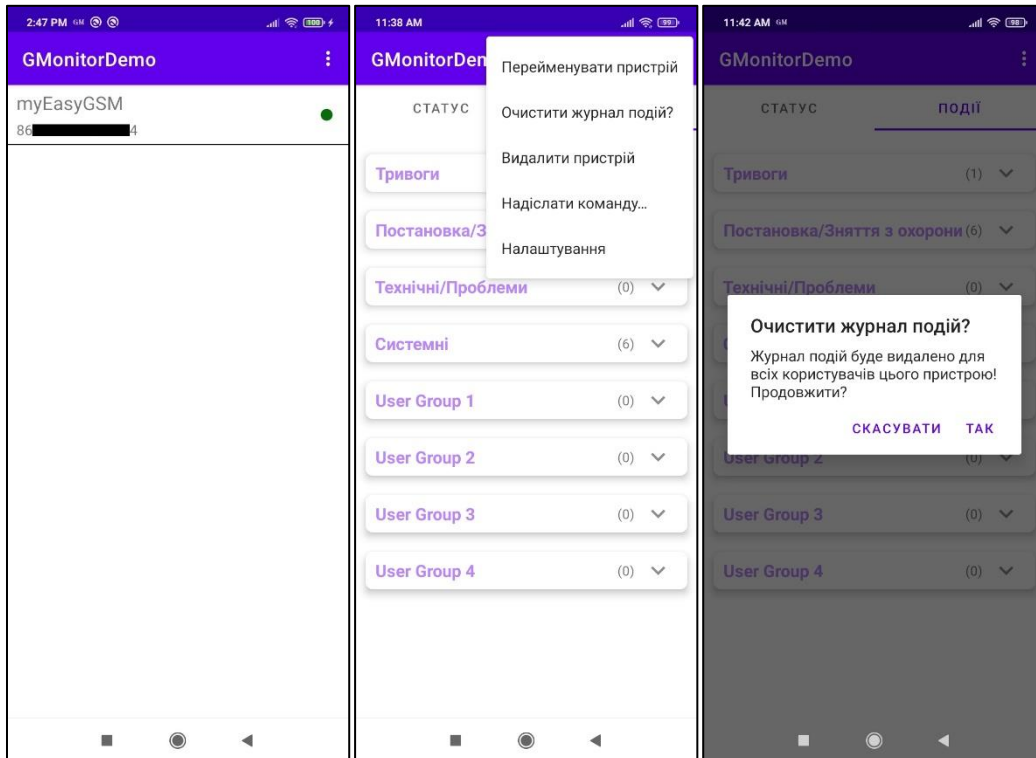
2:47 PM GM

GMonitorDemo

myEasyGSM
86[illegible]4

11:38 AM

GMonitorDem

Перейменувати пристрій
Очистити журнал подій?
Видалити пристрій
Надіслати команду...
Налаштування

СТАТУС

Тривоги
Постановка/З
Технічні/Проблеми (0)
Системні (6)
User Group 1 (0)
User Group 2 (0)
User Group 3 (0)
User Group 4 (0)

11:42 AM GM

GMonitorDemo

СТАТУС ПОДІЇ

Тривоги (1)
Постановка/Зняття з охорони (6)
Технічні/Проблеми (0)

Очистити журнал подій?
Журнал подій буде видалено для всіх користувачів цього пристрою! Продовжити?

СКАСУВАТИ ТАК

User Group 2 (0)
User Group 3 (0)
User Group 4 (0)